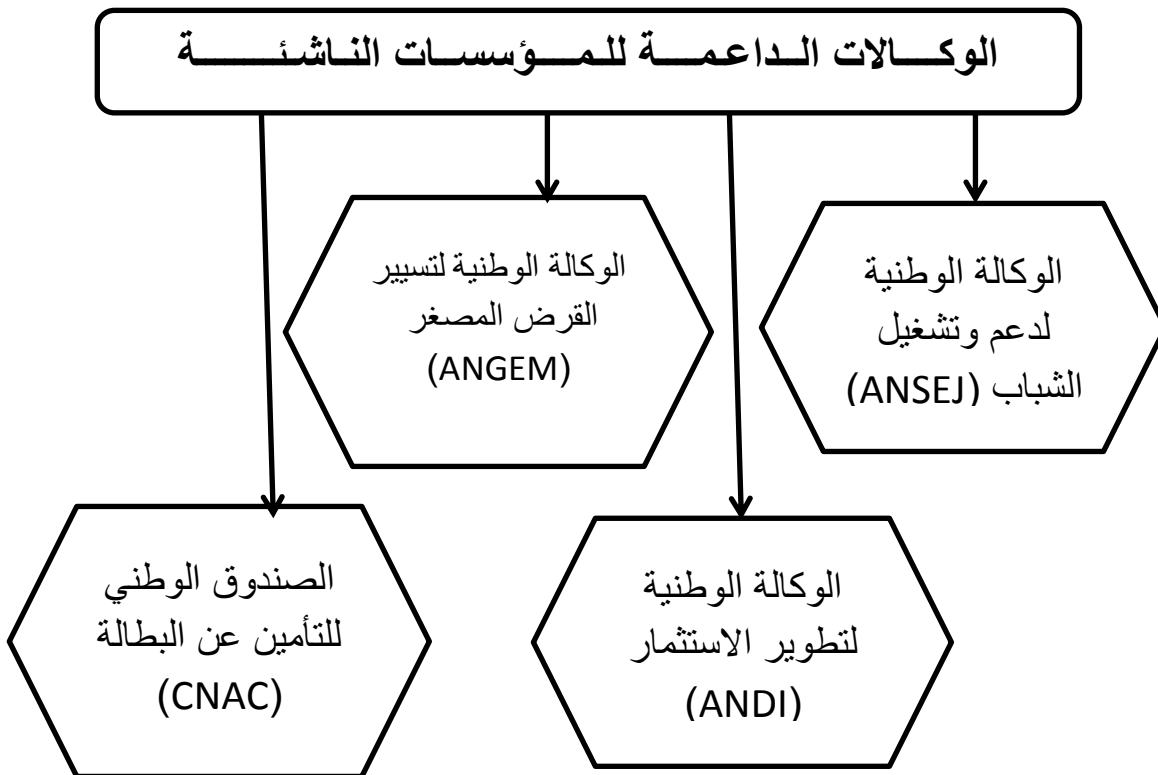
الوكـــالات الـداعمـــة للمـــؤسســات الناشئــــة

الوكالة الوطنية لدعم وتشغيل الشباب (ANSEJ)

الوكالة الوطنية لتسيير القرض المصغر (ANGEM)

الوكالة الوطنية لتطوير الاستثمار (ANDI)

الصندوق الوطني للتأمين عن البطالة (CNAC)